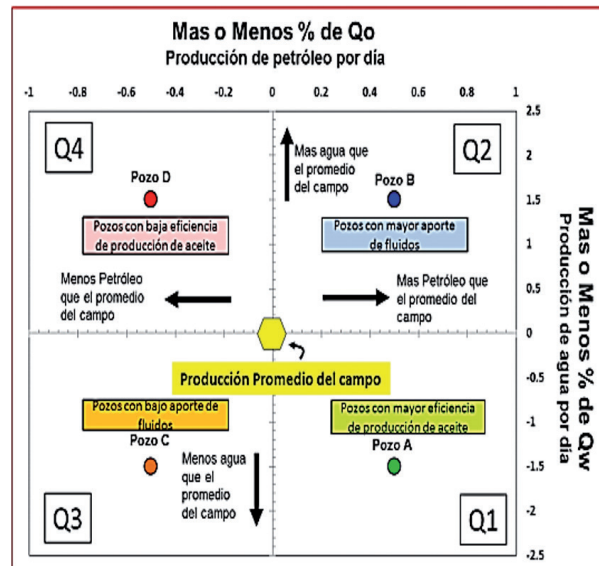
Mas o Menos % de Qo
Producción de petróleo por día

-1 -0.8 -0.6 -0.4 -0.2 0 0.2 0.4 0.6 0.8 1

2.5
2
1.5
1
0.5
0
-0.5
-1
-1.5
-2
-2.5

Mas o Menos % de Qw
Producción de agua por día

Q4

Pozo D

Pozos con baja eficiencia de producción de aceite

Menos Petróleo que el promedio del campo

Mas agua que el promedio del campo

Q2

Pozo B

Pozos con mayor aporte de fluidos

Mas Petróleo que el promedio del campo

Producción Promedio del campo

Pozos con bajo aporte de fluidos

Pozo C

Menos agua que el promedio del campo

Pozos con mayor eficiencia de producción de aceite

Pozo A

Q3

Q1